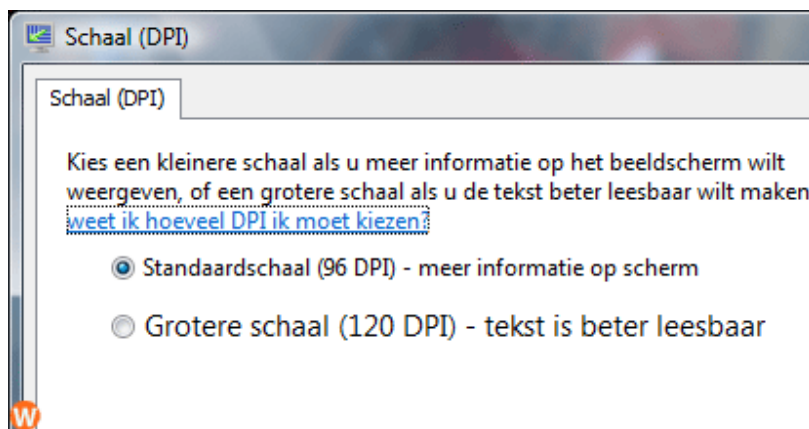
Schaal (DPI)

Schaal (DPI)

Kies een kleinere schaal als u meer informatie op het beeldscherm wilt weergeven, of een grotere schaal als u de tekst beter leesbaar wilt maken
weet ik hoeveel DPI ik moet kiezen?

Standaardschaal (96 DPI) - meer informatie op scherm

Grotere schaal (120 DPI) - tekst is beter leesbaar